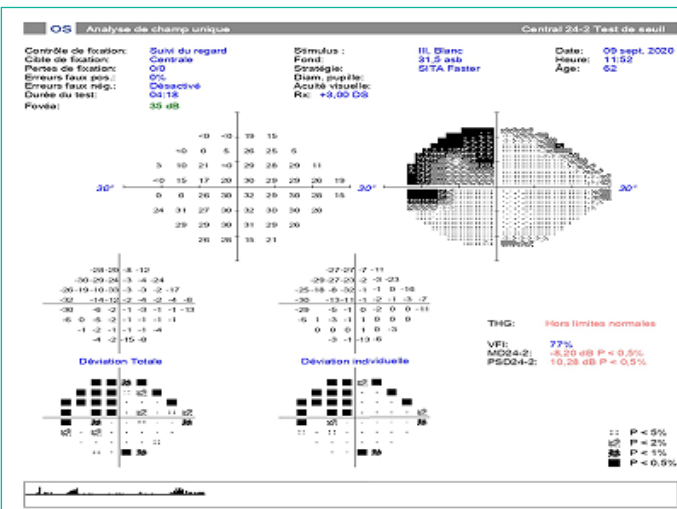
OS Analyse de champ unique Central 24-2 Test de seuil

Contrôle de fixation: Suivi du regard
Cible de fixation: Centrale
Pertes de fixation: 0/0
Erreurs faux pos.: 0%
Erreurs faux nég.: Désactivé
Durée du test: 04:18
Fovéa: 35 dB

Stimulus : III, Blanc
Fond: 31,5 asb
Stratégie: SITA Faster
Diam. pupille:
Acuité visuelle:
Rx: +3,00 DS

Date: 09 sept. 2020
Heure: 11:52
Âge: 62

<0 <0 19 15
<0 0 5 26 25 5
5 10 21 <0 29 26 29 11
<0 15 17 28 30 29 29 29 19
30° 0 0 26 30 32 29 30 28 15 30°
24 31 27 30 32 30 30 28
29 29 30 31 26
26 26 15 21

30° 30°

-28 -28 -8 -12
-30 -29 -24 -3 -4 -24
-26 -19 -10 -33 -3 -3 -2 -17
-32 -14 -12 -2 -4 -2 -4 -8
-30 -6 -2 -1 -3 -1 -1 -13
-6 -5 -2 -1 -1 -1 -1
-1 -2 -1 -1 -1 -4
-4 -2 -15 -8

-27 -27 -7 -11
-29 -27 -23 -2 -3 -23
-25 -18 -8 -32 -1 -1 0 -16
-30 -13 -11 -1 -2 -1 -3 -7
-29 -5 -1 0 -2 0 0 -11
-5 -1 -3 -1 0 0 0
0 0 0 1 0 -3
-3 -1 -13 -5

Déviation Totale

Déviation individuelle

THG: Hors limites normales

VFI: 77%
MD24-2: -8,20 dB P < 0,5%
PSD24-2: 10,28 dB P < 0,5%

P < 5%
P < 2%
P < 1%
P < 0,5%